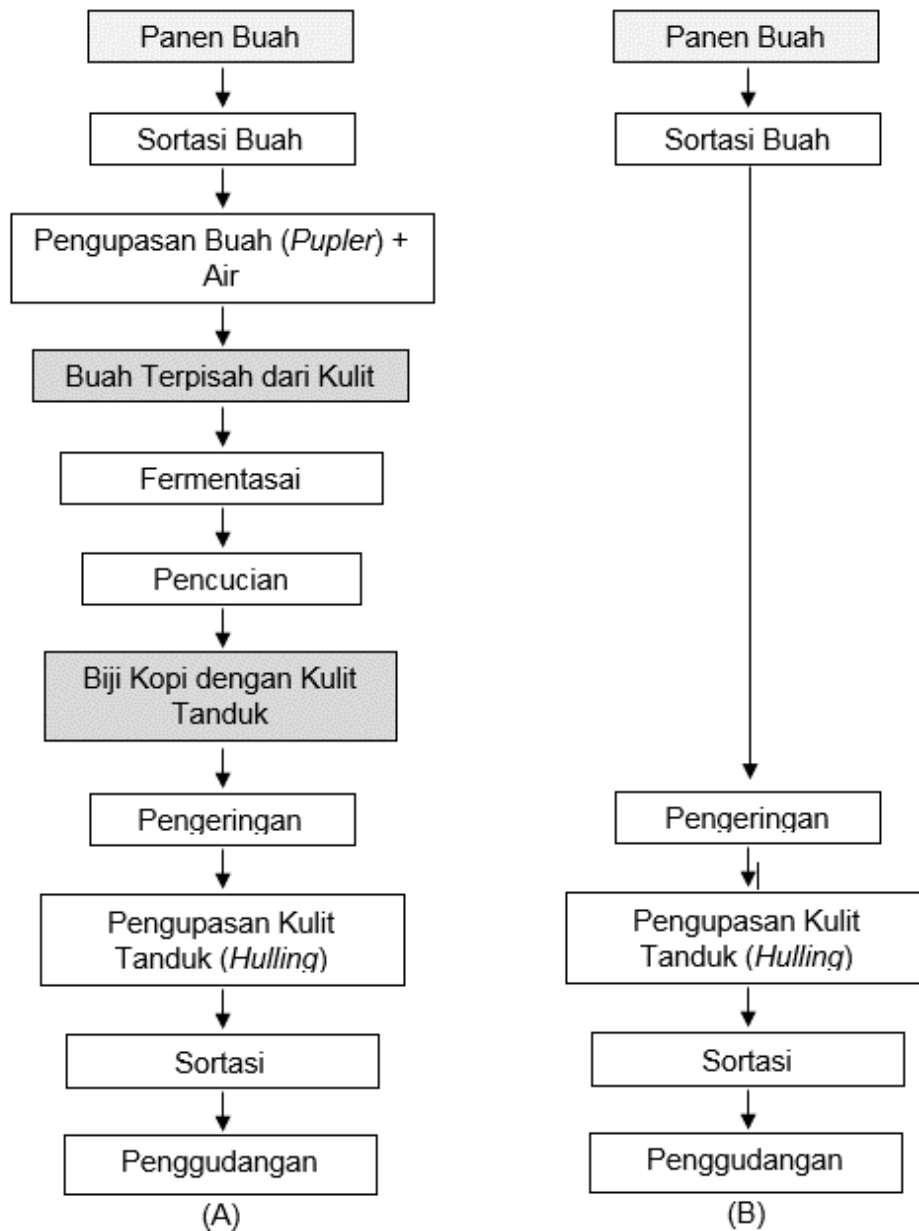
Panen Buah

Sortasi Buah

Pengupasan Buah (*Pupler*) + Air

Buah Terpisah dari Kulit

Fermentasai

Pencucian

Biji Kopi dengan Kulit Tanduk

Pengeringan

Pengupasan Kulit Tanduk (*Hulling*)

Sortasi

Penggudangan

(A)

Panen Buah

Sortasi Buah

Pengeringan

Pengupasan Kulit Tanduk (*Hulling*)

Sortasi

Penggudangan

(B)